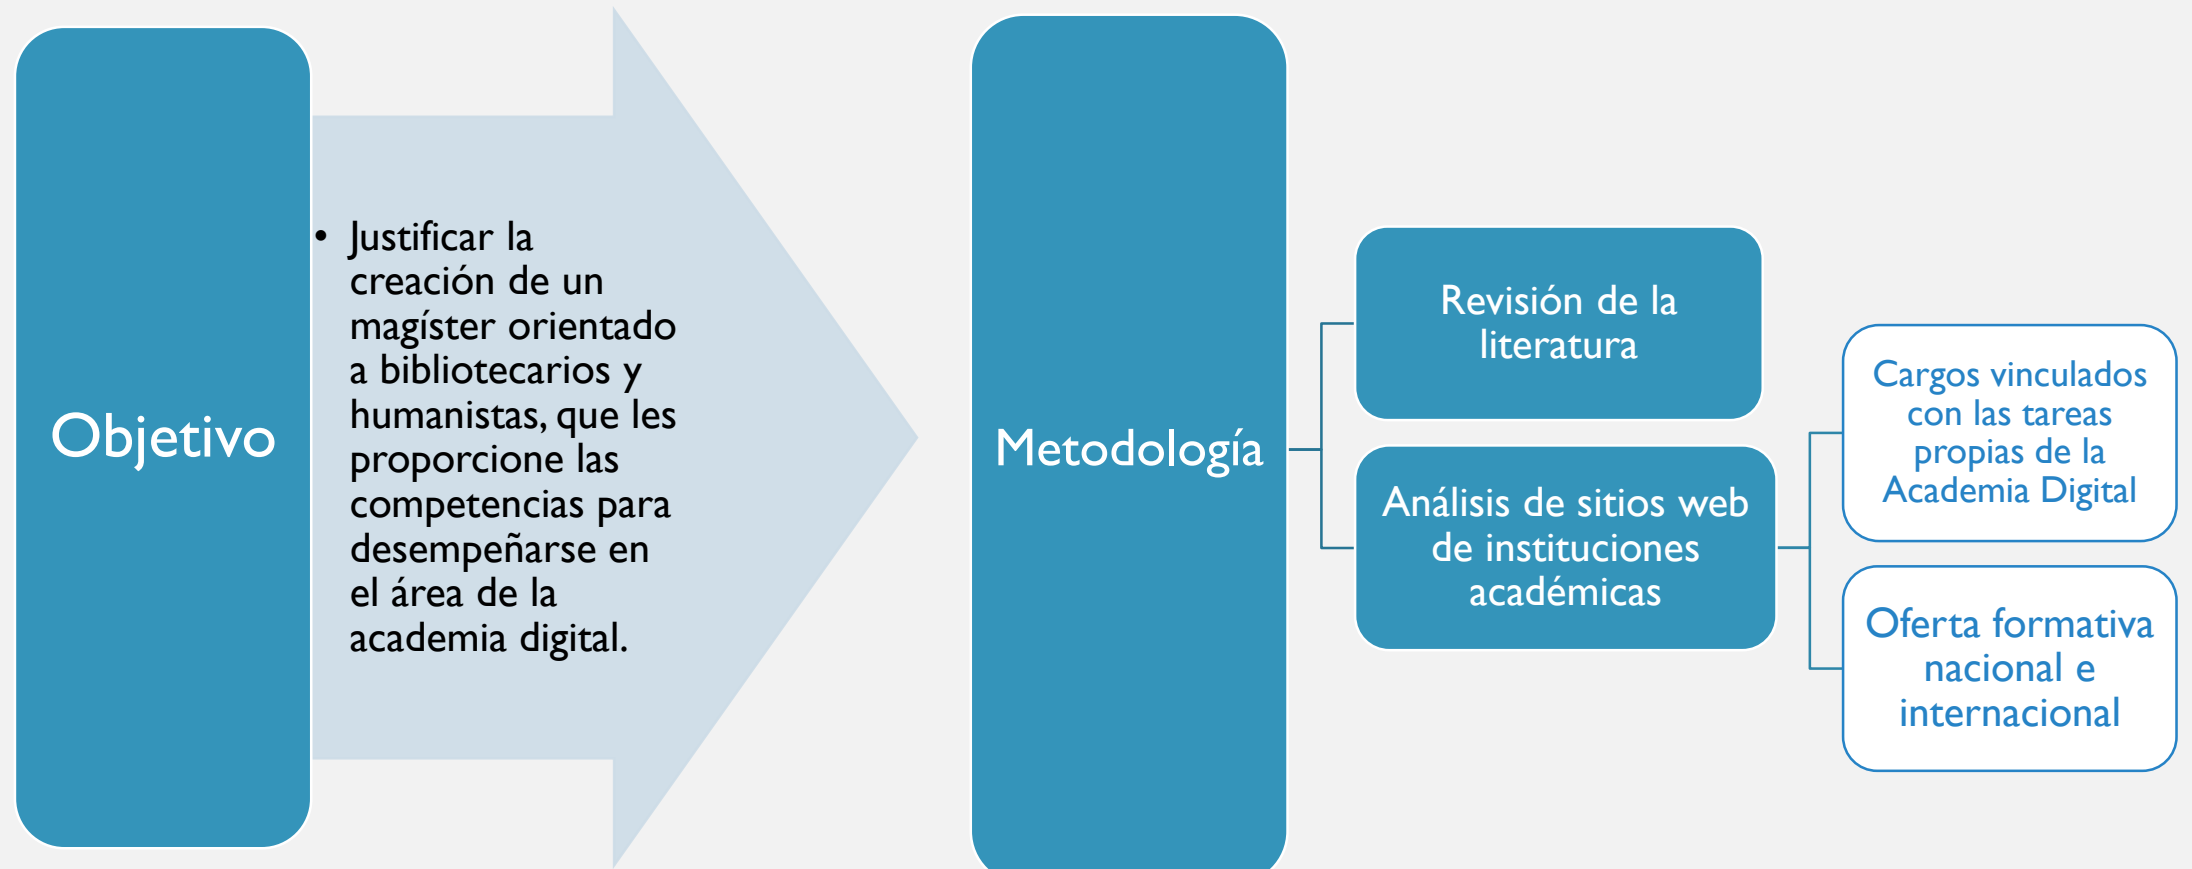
Objetivo

• Justificar la creación de un magíster orientado a bibliotecarios y humanistas, que les proporcione las competencias para desempeñarse en el área de la academia digital.

Metodología

Revisión de la literatura

Análisis de sitios web de instituciones académicas

Cargos vinculados con las tareas propias de la Academia Digital

Oferta formativa nacional e internacional